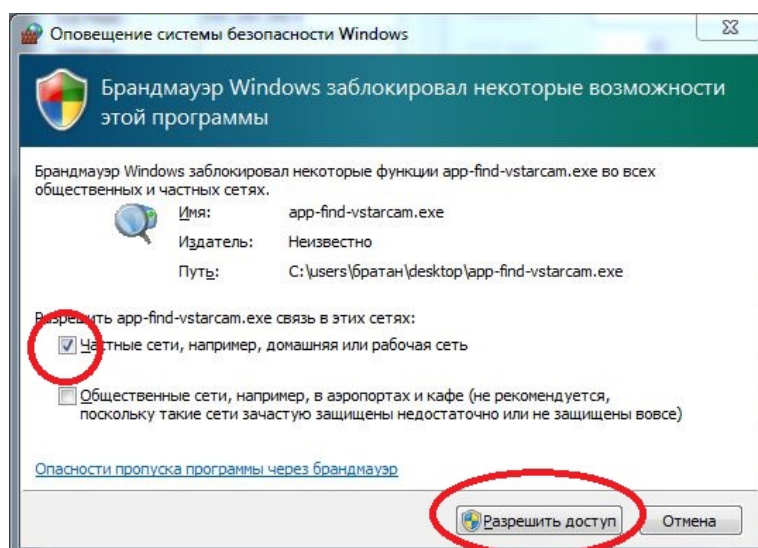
Оповещение системы безопасности Windows

Брандмауэр Windows заблокировал некоторые возможности этой программы

Брандмауэр Windows заблокировал некоторые функции app-find-vstarcam.exe во всех общественных и частных сетях.

| Имя: | app-find-vstarcam.exe |
|---|---|
| Издатель: | Неизвестно |
| Путь: | C:\users\братан\desktop\app-find-vstarcam.exe |

Разрешить app-find-vstarcam.exe связь в этих сетях:

Частные сети, например, домашняя или рабочая сеть

Общественные сети, например, в аэропортах и кафе (не рекомендуется, поскольку такие сети зачастую защищены недостаточно или не защищены вовсе)

Опасности пропуска программы через брандмауэр

Разрешить доступ

Отмена